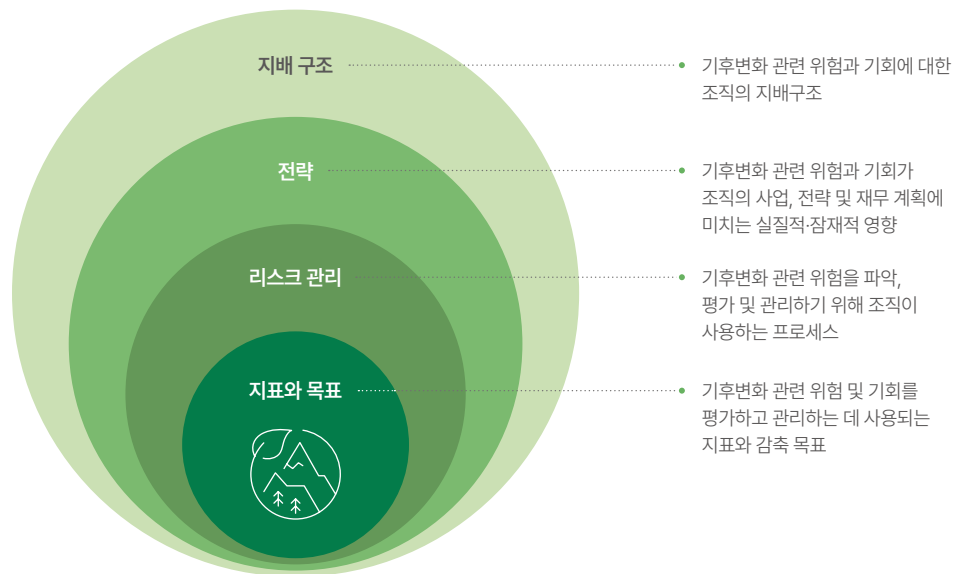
지배 구조

전략

리스크 관리

지표와 목표

기후변화 관련 위험과 기회에 대한 조직의 지배구조

기후변화 관련 위험과 기회가 조직의 사업, 전략 및 재무 계획에 미치는 실질적·잠재적 영향

기후변화 관련 위험을 파악, 평가 및 관리하기 위해 조직이 사용하는 프로세스

기후변화 관련 위험 및 기회를 평가하고 관리하는 데 사용되는 지표와 감축 목표